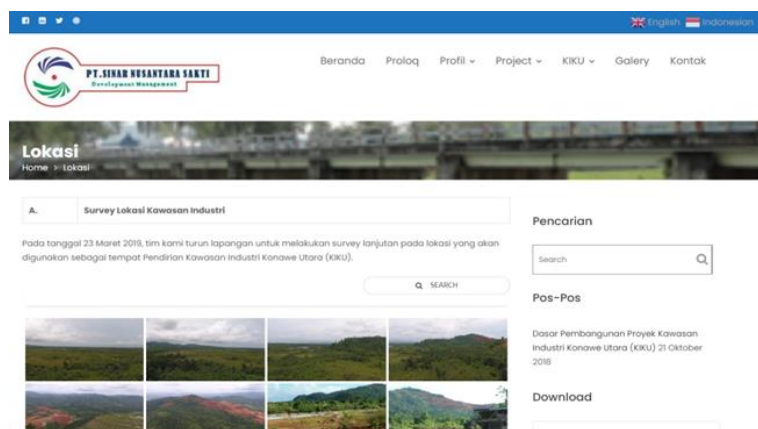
English Indonesian

PT. SINAR NUSANTARA SAKTI
Development Management

Beranda Proloq Profil ⌄ Project ⌄ KIKU ⌄ Galery Kontak

Lokasi
Home > Lokasi

| A. | Survey Lokasi Kawasan Industri |
|---|---|

Pada tanggal 23 Maret 2019, tim kami turun lapangan untuk melakukan survey lanjutan pada lokasi yang akan digunakan sebagai tempat Pendirian Kawasan Industri Konawe Utara (KIKU).

SEARCH

Pencarian

Search

Pos-Pos

Dasar Pembangunan Proyek Kawasan Industri Konawe Utara (KIKU) 21 Oktober 2018

Download